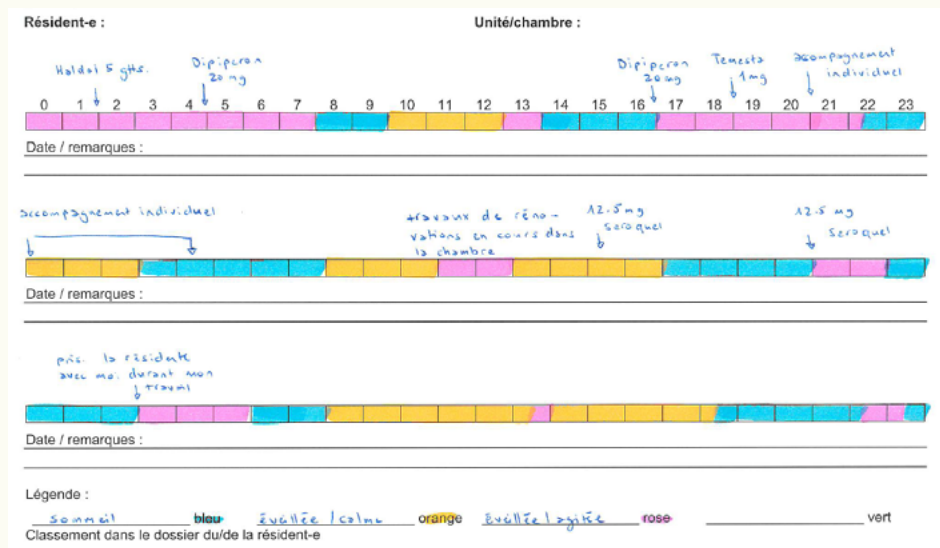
Résident-e :

Unité/chambre :

Haldol 5 gtts.

Dipiperon 20 mg

Dipiperon 20 mg

Temesta 1 mg

accompagnement individuel

0 1 2 3 4 5 6 7 8 9 10 11 12 13 14 15 16 17 18 19 20 21 22 23

Date / remarques :

accompagnement individuel

travaux de rénovations en cours dans la chambre

12.5 mg Seroquel

12.5 mg Seroquel

Date / remarques :

pris la résidente avec moi durant mon travail

Date / remarques :

Légende :

sommeil blau Éveillée / calme orange Éveillée / agitée rose vert

Classement dans le dossier du/de la résident-e